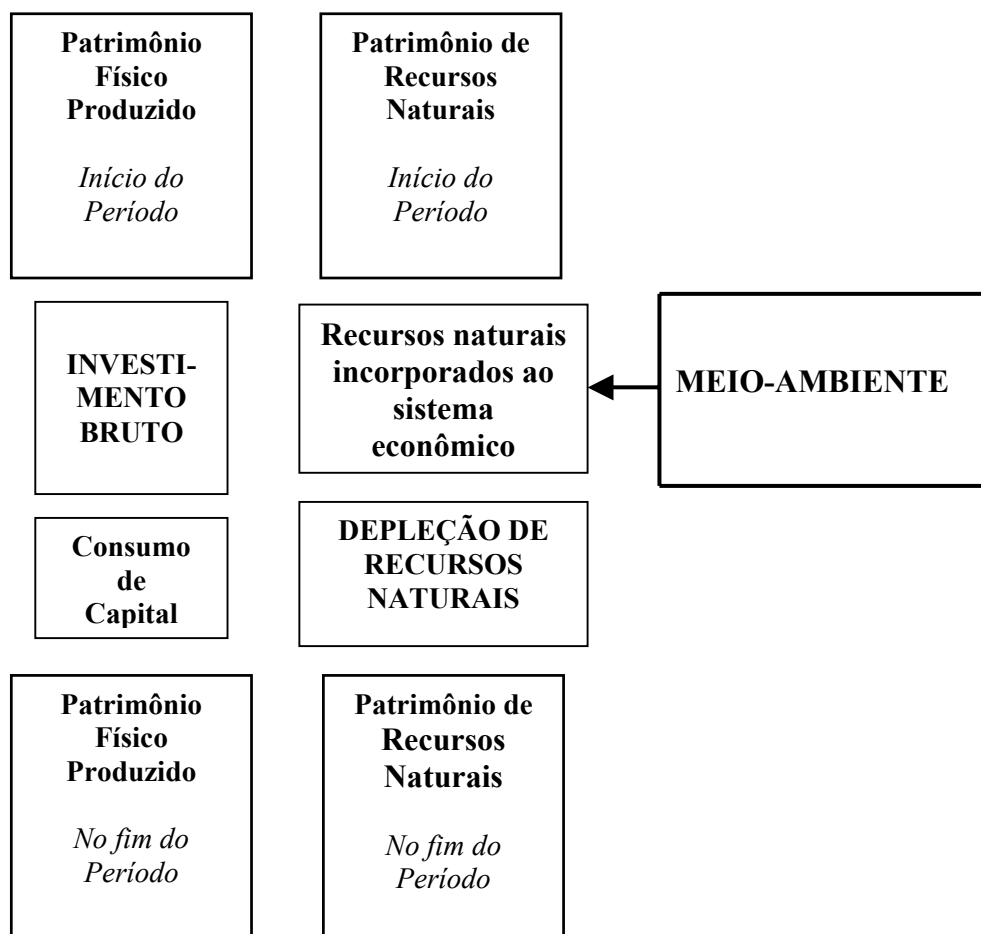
Patrimônio Físico Produzido

Início do Período

Patrimônio de Recursos Naturais

Início do Período

INVESTIMENTO BRUTO

Recursos naturais incorporados ao sistema econômico

MEIO-AMBIENTE

Consumo de Capital

DEPLEÇÃO DE RECURSOS NATURAIS

Patrimônio Físico Produzido

No fim do Período

Patrimônio de Recursos Naturais

No fim do Período